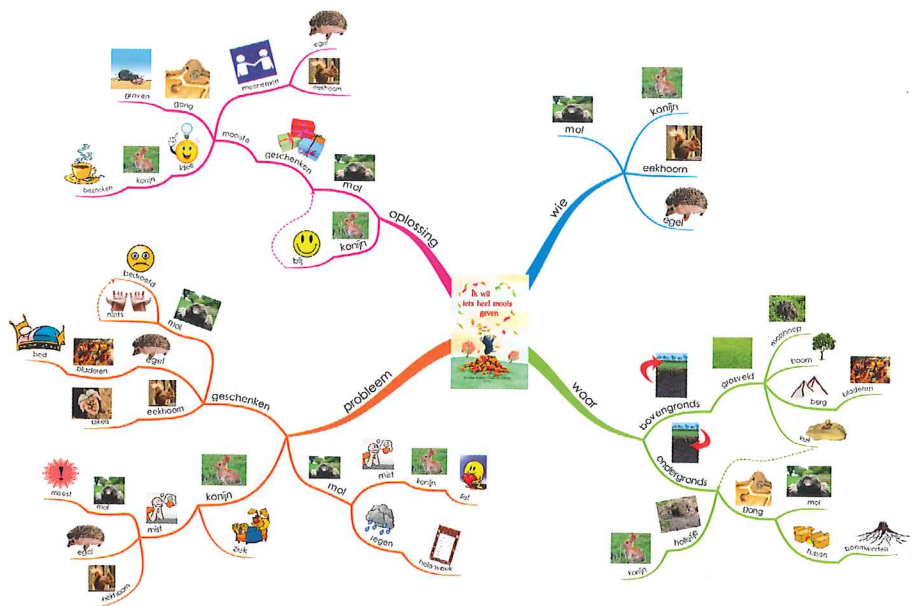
Ik wil iets heel moois geven

wie
mol
konijn
eekhoorn
egel

oplossing
geschenken
meenemen
egel
eekhoorn
gang
graven
idee
konijn
schenken
mol
konijn
blij

probleem
geschenken
bedroefd
niets
mol
bed
bladeren
egel
eikels
eekhoorn
konijn
mist
mol
egel
eekhoorn
zak
mol
mist
konijn
lief
regen
halsketting

waar
bovengronds
grasveld
molshoop
boom
berg
bladeren
kuil
ondergronds
gang
mol
hol
tussen
boomwortels
konijn